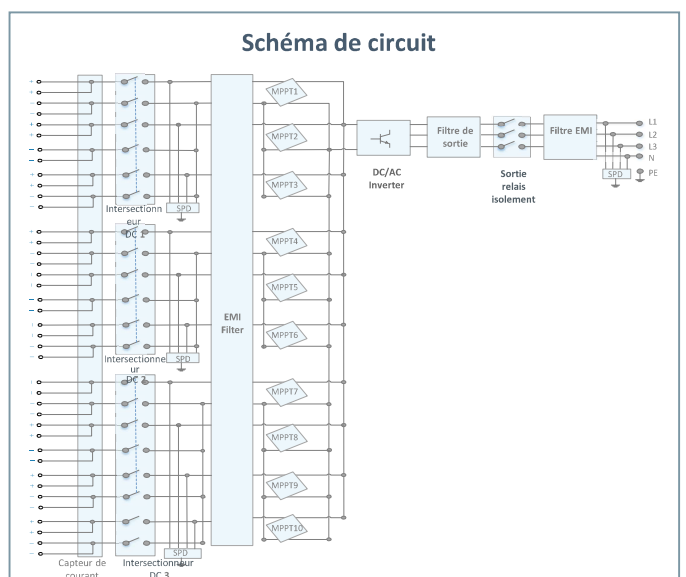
Schéma de circuit

Intersectionneur DC 1

SPD

Intersectionneur DC 2

SPD

Intersectionneur DC 3

SPD

Capteur de courant

EMI Filter

MPPT1
MPPT2
MPPT3
MPPT4
MPPT5
MPPT6
MPPT7
MPPT8
MPPT9
MPPT10

DC/AC Inverter

Filtre de sortie

Sortie relais isolement

Filtre EMI

SPD

L1
L2
L3
N
PE